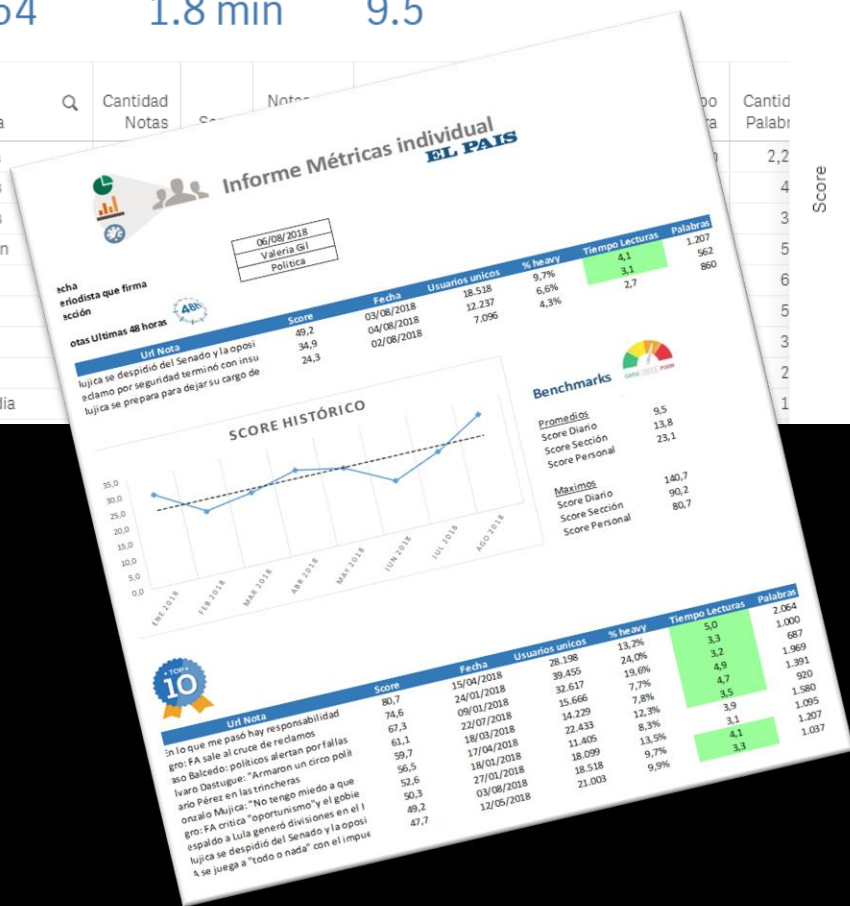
54 1.8 min 9.5

a | Cantidad Notas | Notas | po ra | Cantid Palabr

2,2
4
3
5
6
5
3
2
1

Score

Informe Métricas individual EL PAIS

06/08/2018
Valeria Gil
Política

echa
eriodista que firma
ección

otas Ultimas 48 horas

| Url Nota | Score | Fecha | Usuarios unicos | % heavy | Tiempo Lecturas | Palabras |
|---|---|---|---|---|---|---|
| lujica se despidió del Senado y la oposi | 49,2 | 03/08/2018 | 18.518 | 9,7% | 4,1 | 1.207 |
| eclamo por seguridad terminó con insu | 34,9 | 04/08/2018 | 12.237 | 6,6% | 3,1 | 562 |
| lujica se prepara para dejar su cargo de | 24,3 | 02/08/2018 | 7.096 | 4,3% | 2,7 | 860 |

SCORE HISTÓRICO

35,0
30,0
25,0
20,0
15,0
10,0
5,0
0,0

ENE 2018 FEB 2018 MAR 2018 ABR 2018 MAY 2018 JUN 2018 JUL 2018 AGO 2018

Benchmarks

Promedios
Score Diario 9,5
Score Sección 13,8
Score Personal 23,1

Maximos
Score Diario 140,7
Score Sección 90,2
Score Personal 80,7

TOP 10

| Url Nota | Score | Fecha | Usuarios unicos | % heavy | Tiempo Lecturas | Palabras |
|---|---|---|---|---|---|---|
| En lo que me pasó hay responsabilidad | 80,7 | 15/04/2018 | 28.198 | 13,2% | 5,0 | 2.064 |
| gro: FA sale al cruce de reclamos | 74,6 | 24/01/2018 | 39.455 | 24,0% | 3,3 | 1.000 |
| aso Balcedo: políticos alertan por fallas | 67,3 | 09/01/2018 | 32.617 | 19,6% | 3,2 | 687 |
| lvaro Dastugue: "Armaron un circo polí | 61,1 | 22/07/2018 | 15.666 | 7,7% | 4,9 | 1.969 |
| ario Pérez en las trincheras | 59,7 | 18/03/2018 | 14.229 | 7,8% | 4,7 | 1.391 |
| onzalo Mujica: "No tengo miedo a que | 56,5 | 17/04/2018 | 22.433 | 12,3% | 3,5 | 920 |
| gro: FA critica "oportunismo"y el gobie | 52,6 | 18/01/2018 | 11.405 | 8,3% | 3,9 | 1.580 |
| espaldo a Lula generó divisiones en el l | 50,3 | 27/01/2018 | 18.099 | 13,5% | 3,1 | 1.095 |
| lujica se despidió del Senado y la oposi | 49,2 | 03/08/2018 | 18.518 | 9,7% | 4,1 | 1.207 |
| A se juega a "todo o nada" con el impue | 47,7 | 12/05/2018 | 21.003 | 9,9% | 3,3 | 1.037 |